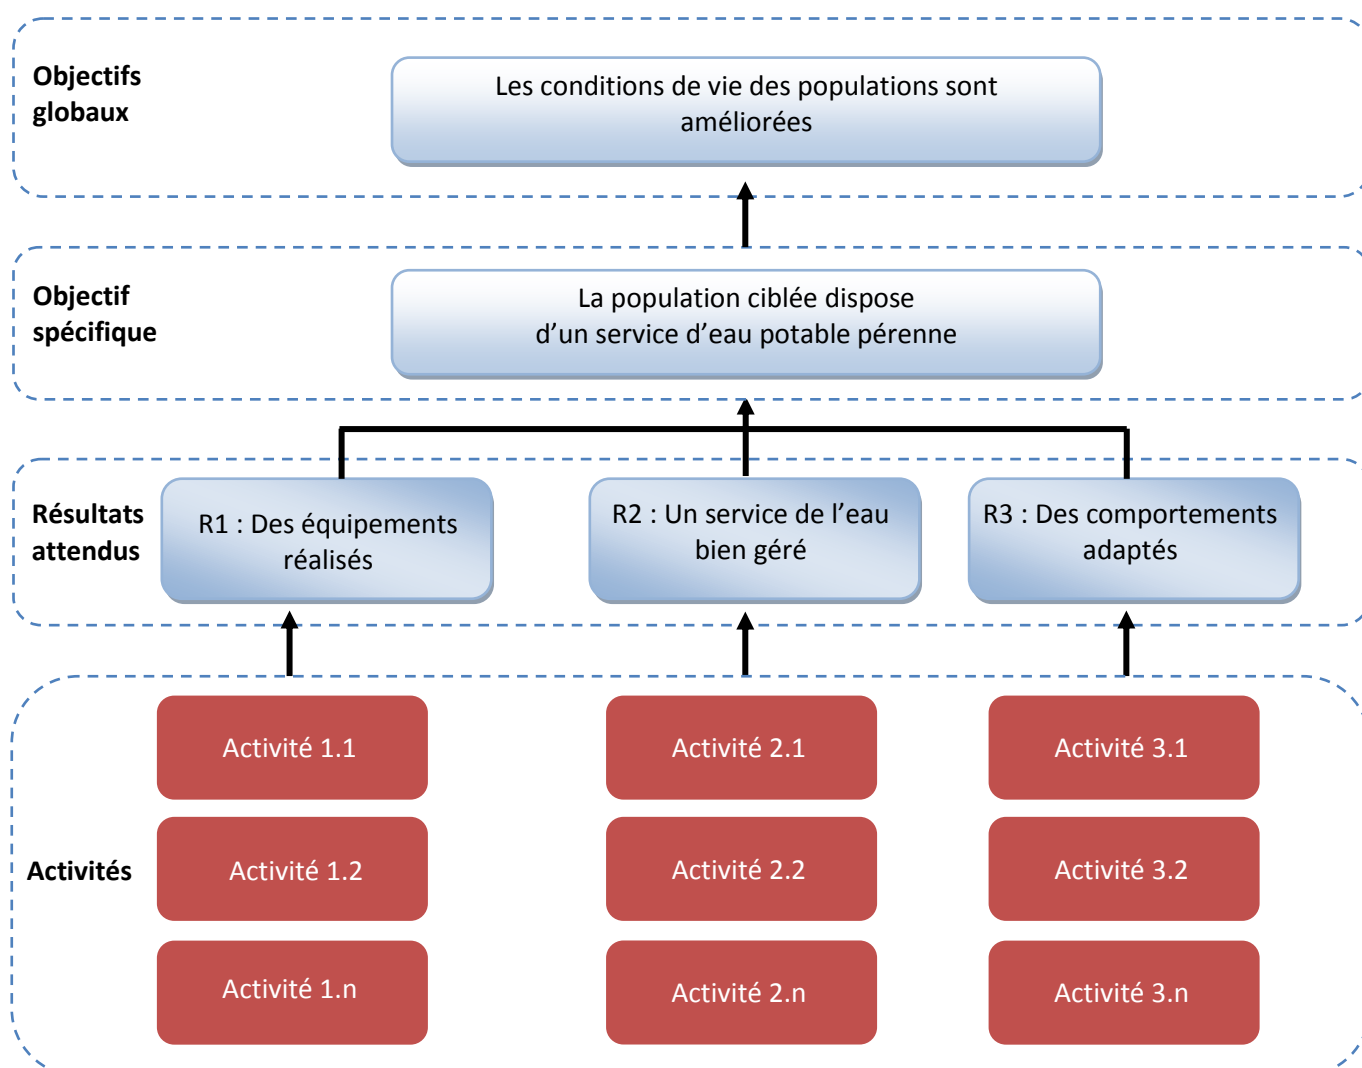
Objectifs globaux

Les conditions de vie des populations sont améliorées

Objectif spécifique

La population ciblée dispose d'un service d'eau potable pérenne

Résultats attendus

R1 : Des équipements réalisés

R2 : Un service de l'eau bien géré

R3 : Des comportements adaptés

Activités

Activité 1.1

Activité 1.2

Activité 1.n

Activité 2.1

Activité 2.2

Activité 2.n

Activité 3.1

Activité 3.2

Activité 3.n